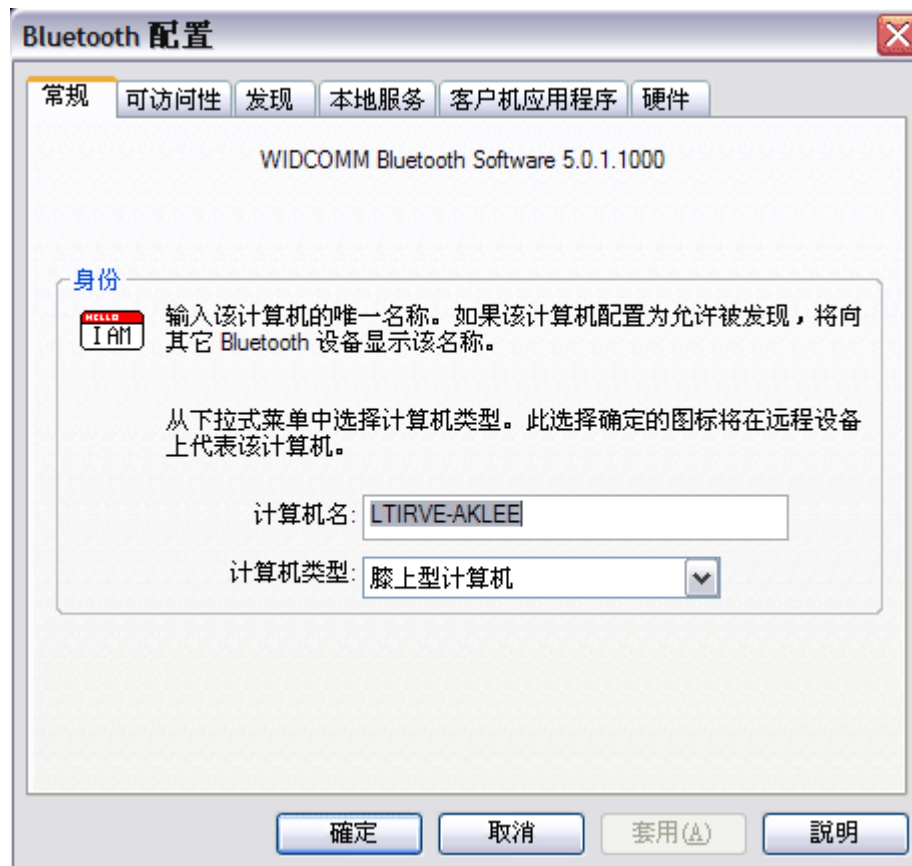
Bluetooth 配置

常规 | 可访问性 | 发现 | 本地服务 | 客户机应用程序 | 硬件

WIDCOMM Bluetooth Software 5.0.1.1000

身份

HELLO
I AM

输入该计算机的唯一名称。如果该计算机配置为允许被发现，将向其它 Bluetooth 设备显示该名称。

从下拉式菜单中选择计算机类型。此选择确定的图标将在远程设备上代表该计算机。

计算机名: LTIRVE-AKLEE

计算机类型: 膝上型计算机

確定 取消 套用(A) 說明